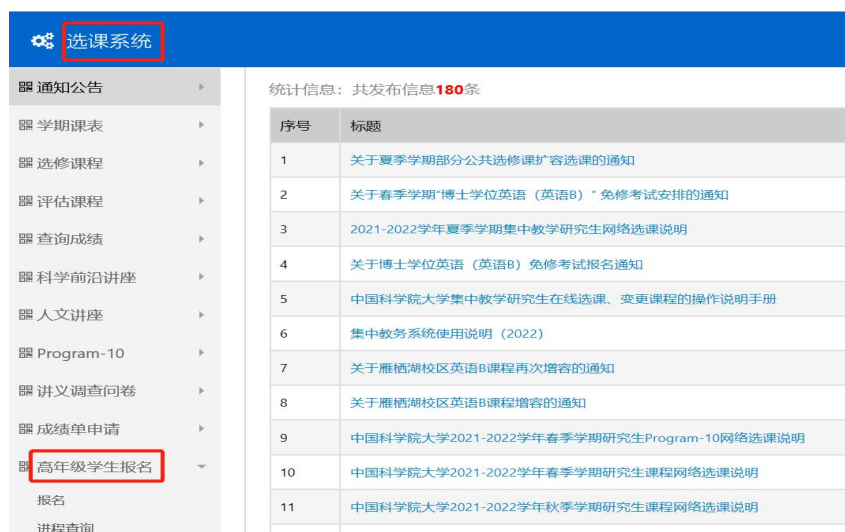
选课系统

通知公告
学期课表
选修课程
评估课程
查询成绩
科学前沿讲座
人文讲座
Program-10
讲义调查问卷
成绩单申请
高年级学生报名
报名
进程查询

统计信息：共发布信息180条

| 序号 | 标题 |
|---|---|
| 1 | 关于夏季学期部分公共选修课扩容选课的通知 |
| 2 | 关于春季学期"博士学位英语（英语B）"免修考试安排的通知 |
| 3 | 2021-2022学年夏季学期集中教学研究生网络选课说明 |
| 4 | 关于博士学位英语（英语B）免修考试报名通知 |
| 5 | 中国科学院大学集中教学研究生在线选课、变更课程的操作说明手册 |
| 6 | 集中教务系统使用说明（2022） |
| 7 | 关于雁栖湖校区英语B课程再次增容的通知 |
| 8 | 关于雁栖湖校区英语B课程增容的通知 |
| 9 | 中国科学院大学2021-2022学年春季学期研究生Program-10网络选课说明 |
| 10 | 中国科学院大学2021-2022学年春季学期研究生课程网络选课说明 |
| 11 | 中国科学院大学2021-2022学年秋季学期研究生课程网络选课说明 |